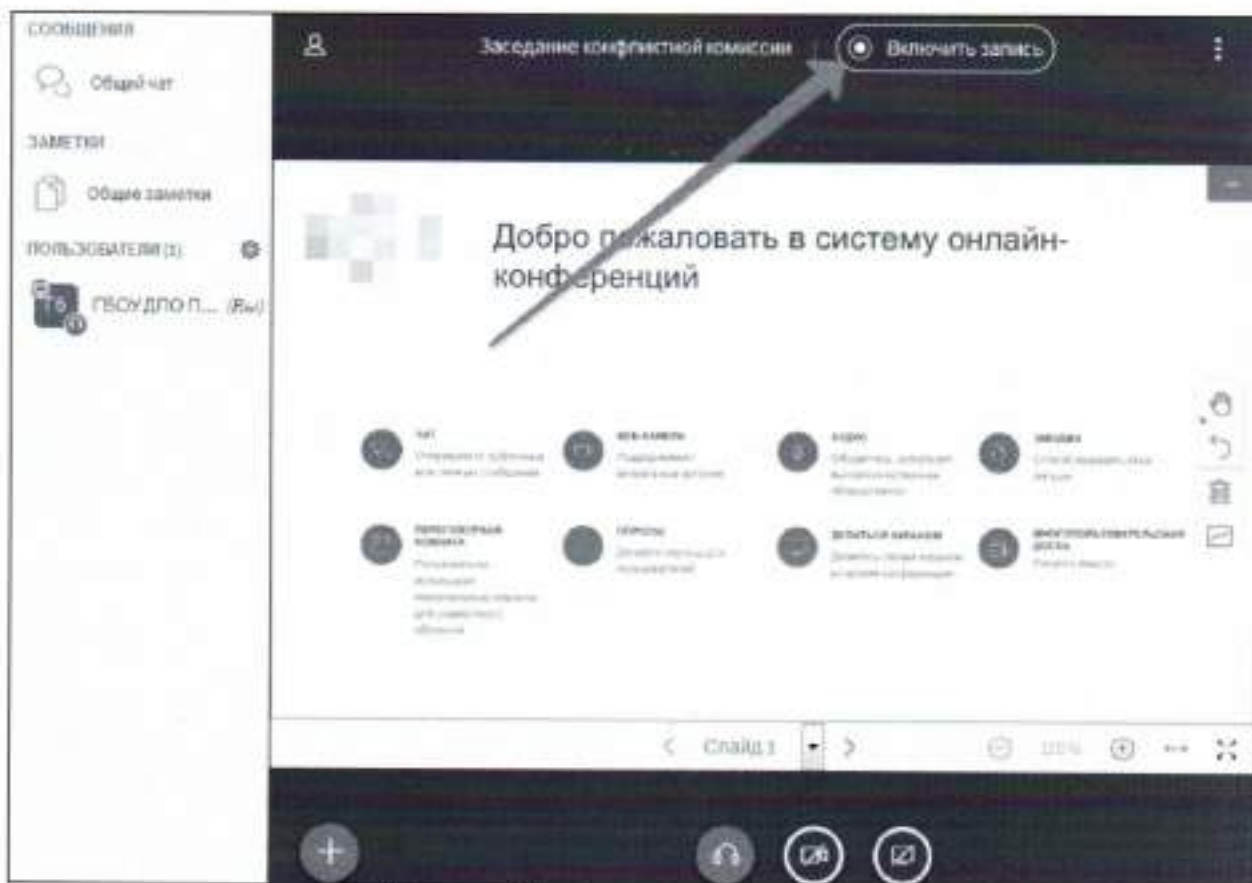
СООБЩЕНИЯ

Общий чат

ЗАМЕТКИ

Общие заметки

ПОЛЬЗОВАТЕЛИ (1)

ГБОУ ДПО П... (Вы)

Заседание конфликтной комиссии

Включить запись

Добро пожаловать в систему онлайн-конференций

ЧАТ
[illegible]

ВЕБ-КАМЕРЫ
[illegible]

АУДИО
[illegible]

ЭМОЦИИ
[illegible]

ПЕРЕГОВОРНАЯ КОМНАТА
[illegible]

ОПРОСЫ
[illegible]

ДОБАВЬТЕ КАНАЛЫ
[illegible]

МНОГОПОЛЬЗОВАТЕЛЬСКАЯ ДОСКА
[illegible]

Слайд 1

100%